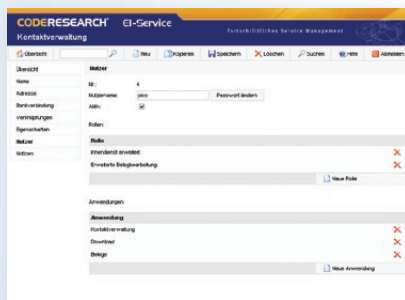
CODERESEARCH® EI-Service
Kontaktverwaltung
Fortschrittliches Service Management

Übersicht | Neu | Kopieren | Speichern | Löschen | Suchen | Hilfe | Abmelden

Übersicht
Name
Adresse
Bankverbindung
Verknüpfungen
Eigenschaften
Nutzer
Notizen

Nutzer
Nr.: 4
Nutzername: pico
Passwort ändern
Aktiv:

Rollen:

| Rolle |
|---|
| Inhaltsmanager |
| Erweiterte Belegbearbeitung |

Neue Rolle

Anwendungen:

| Anwendung |
|---|
| Kontaktverwaltung |
| Download |
| Belege |

Neue Anwendung